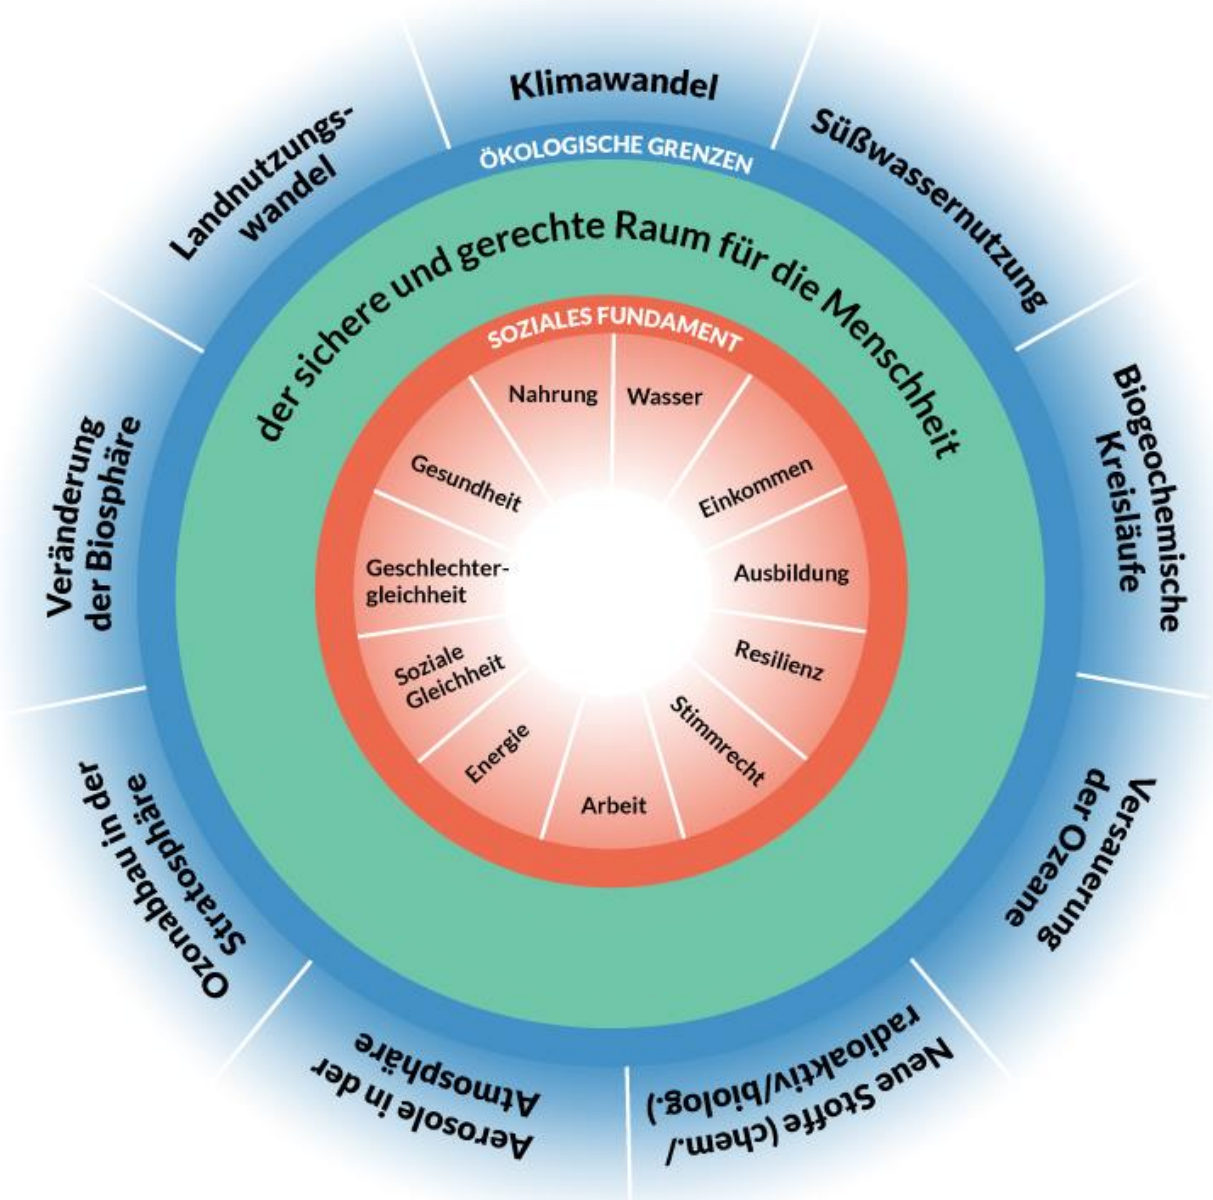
Klimawandel

Süßwassernutzung

Biogeochemische Kreisläufe

Versauerung der Ozeane

Neue Stoffe (chem./ radioaktiv/biolog.)

Aerosole in der Atmosphäre

Ozonabbau in der Stratosphäre

Veränderung der Biosphäre

Landnutzungswandel

ÖKOLOGISCHE GRENZEN

der sichere und gerechte Raum für die Menschheit

SOZIALES FUNDAMENT

Nahrung

Wasser

Einkommen

Ausbildung

Resilienz

Stimmrecht

Arbeit

Energie

Soziale Gleichheit

Geschlechtergleichheit

Gesundheit